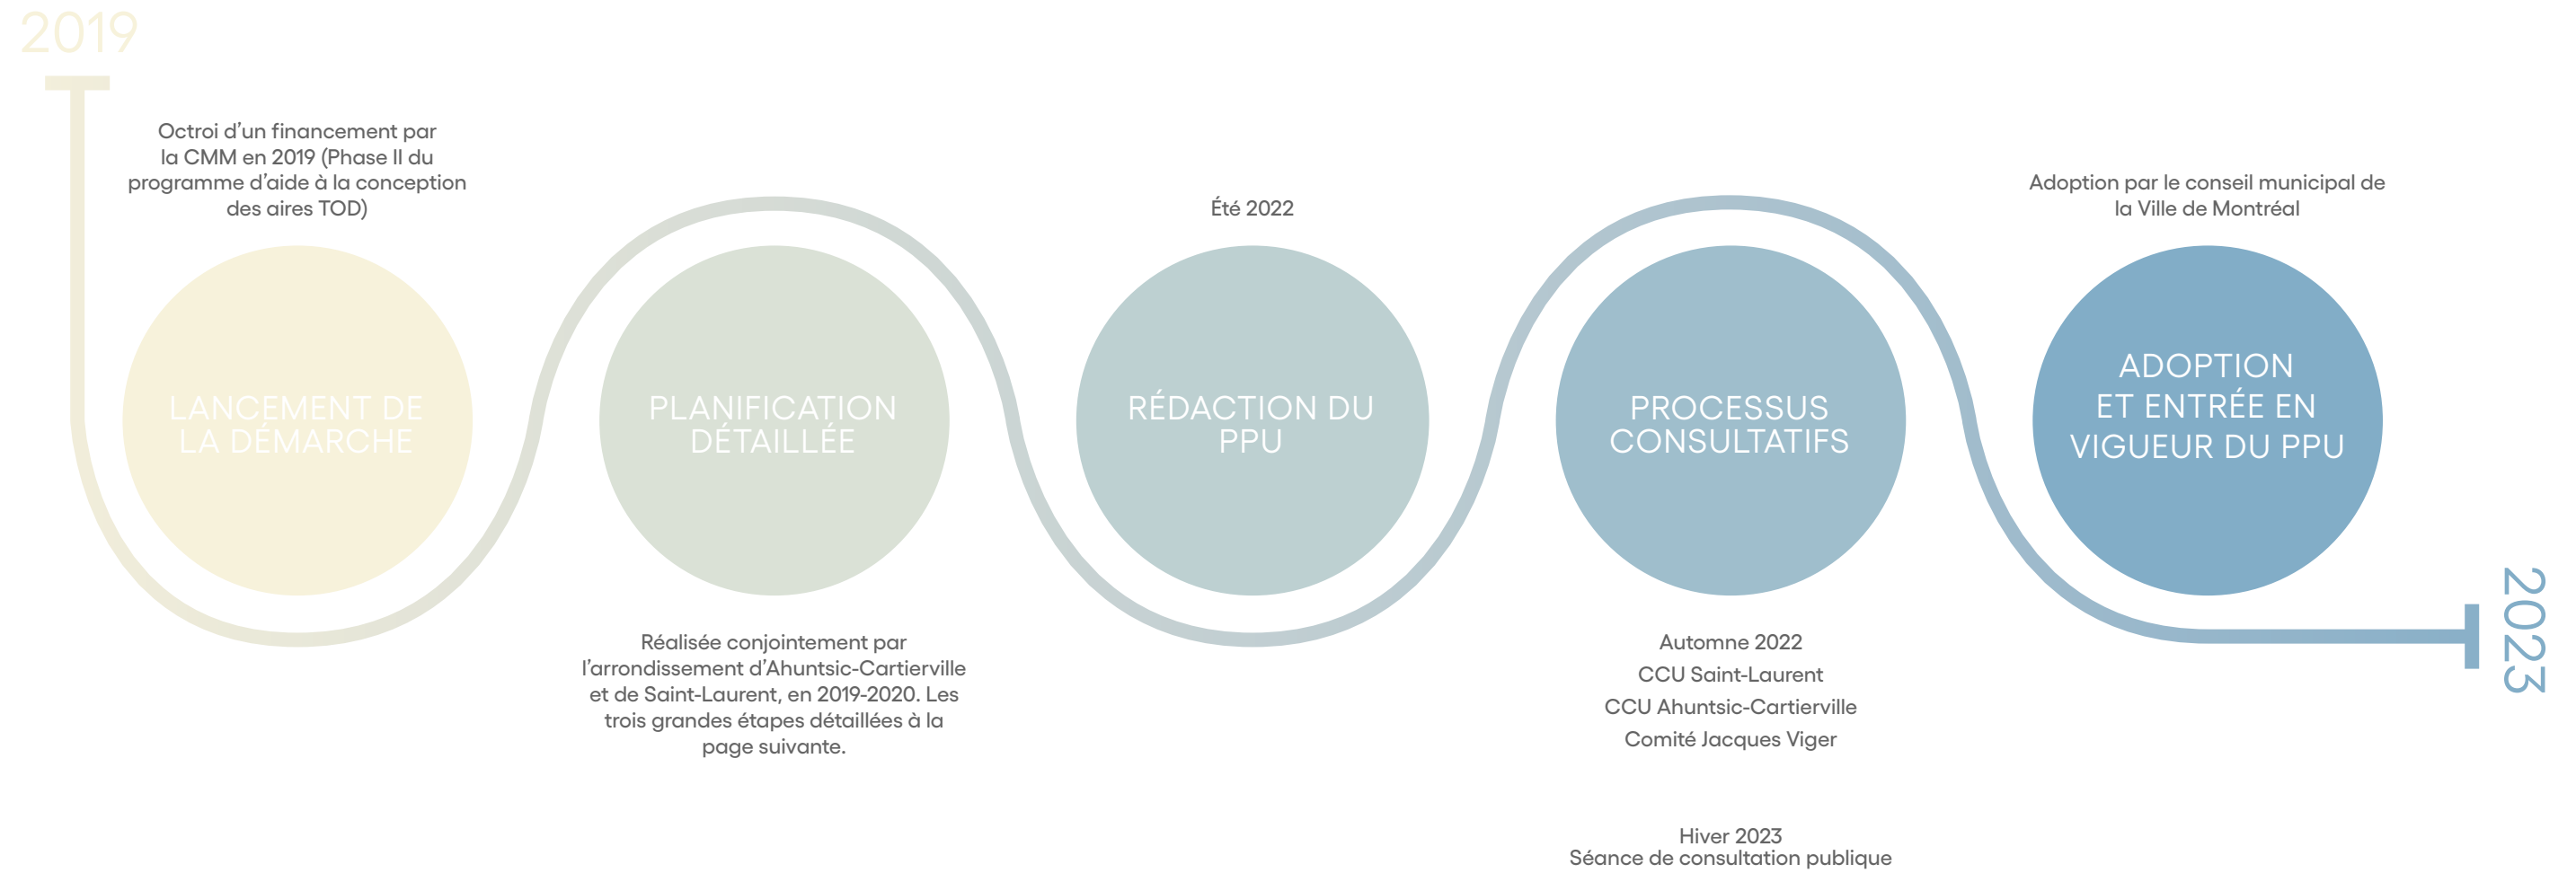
2019

Octroi d’un financement par la CMM en 2019 (Phase II du programme d’aide à la conception des aires TOD)

LANCEMENT DE LA DÉMARCHE

PLANIFICATION DÉTAILLÉE

Réalisée conjointement par l’arrondissement d’Ahuntsic-Cartierville et de Saint-Laurent, en 2019-2020. Les trois grandes étapes détaillées à la page suivante.

Été 2022

RÉDACTION DU PPU

PROCESSUS CONSULTATIFS

Automne 2022
CCU Saint-Laurent
CCU Ahuntsic-Cartierville
Comité Jacques Viger

Hiver 2023
Séance de consultation publique

Adoption par le conseil municipal de la Ville de Montréal

ADOPTION ET ENTRÉE EN VIGUEUR DU PPU

2023